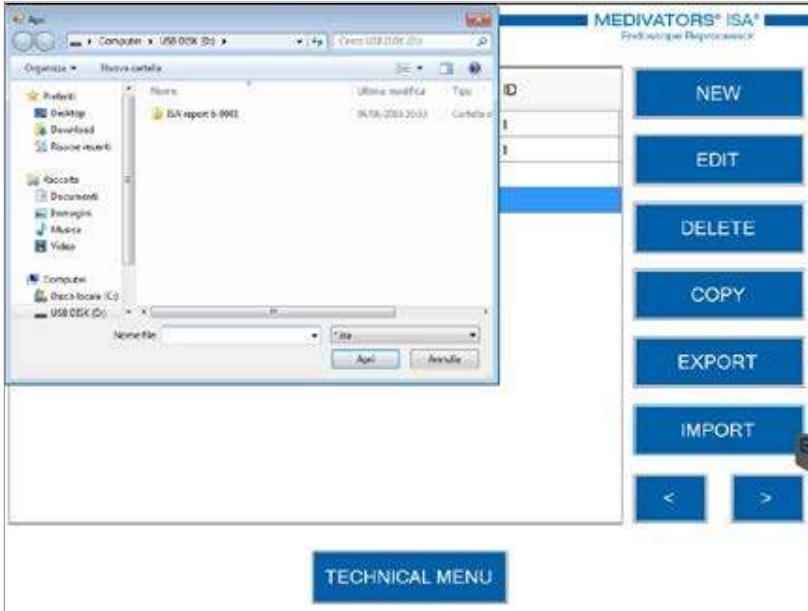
Apri

Computer ▸ USB DISK (D:) ▸

Cerca USB DISK (D:)

Organizza ▾ Nuova cartella

Preferiti
Desktop
Download
Risorse recenti

Raccolte
Documenti
Immagini
Musica
Video

Computer
Disco locale (C:)
USB DISK (D:)

Nome
ISA report 6-0001

Ultima modifica
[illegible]

Tipo
Cartella di

Nome file:

*.isa

Apri
Annulla

MEDIVATORS® ISA®
Endoscope Reprocessor

ID

NEW

EDIT

DELETE

COPY

EXPORT

IMPORT

<

>

TECHNICAL MENU